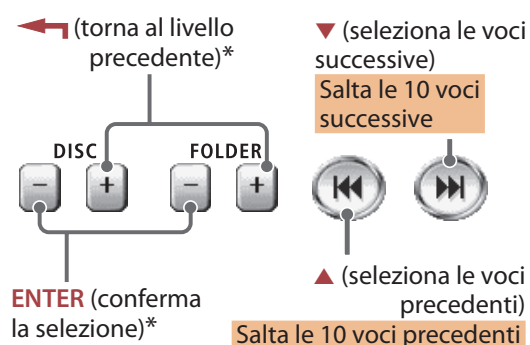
(torna al livello precedente)*

▼ (seleziona le voci successive)

Salta le 10 voci successive

DISC

FOLDER

–

+

–

+

ENTER (conferma la selezione)*

▲ (seleziona le voci precedenti)

Salta le 10 voci precedenti